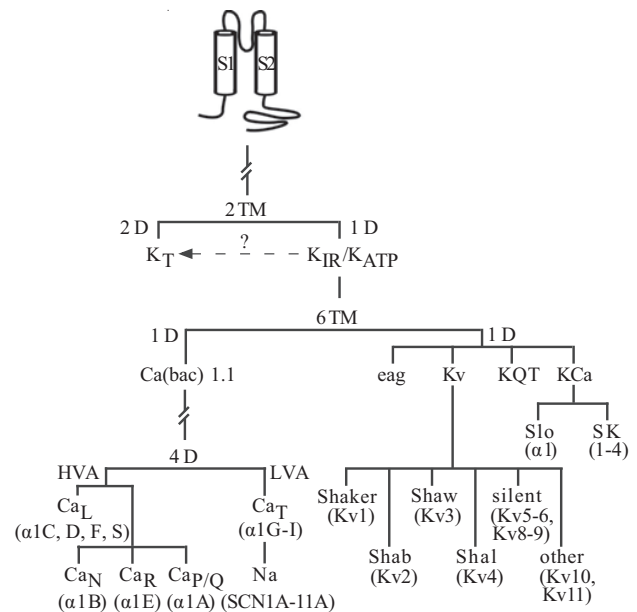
S1 S2

2 TM
2 D
1 D
$K_T$ ?
$K_{IR}/K_{ATP}$

6 TM
1 D
1 D
Ca(bac) 1.1
eag
Kv
KQT
KCa
Slo (α1)
SK (1-4)

4 D
HVA
LVA
$Ca_L$ (α1C, D, F, S)
$Ca_T$ (α1G-I)
Na
$Ca_N$ (α1B)
$Ca_R$ (α1E)
$Ca_{P/Q}$ (α1A)
(SCN1A-11A)

Shaker (Kv1)
Shaw (Kv3)
silent (Kv5-6, Kv8-9)
Shab (Kv2)
Shal (Kv4)
other (Kv10, Kv11)